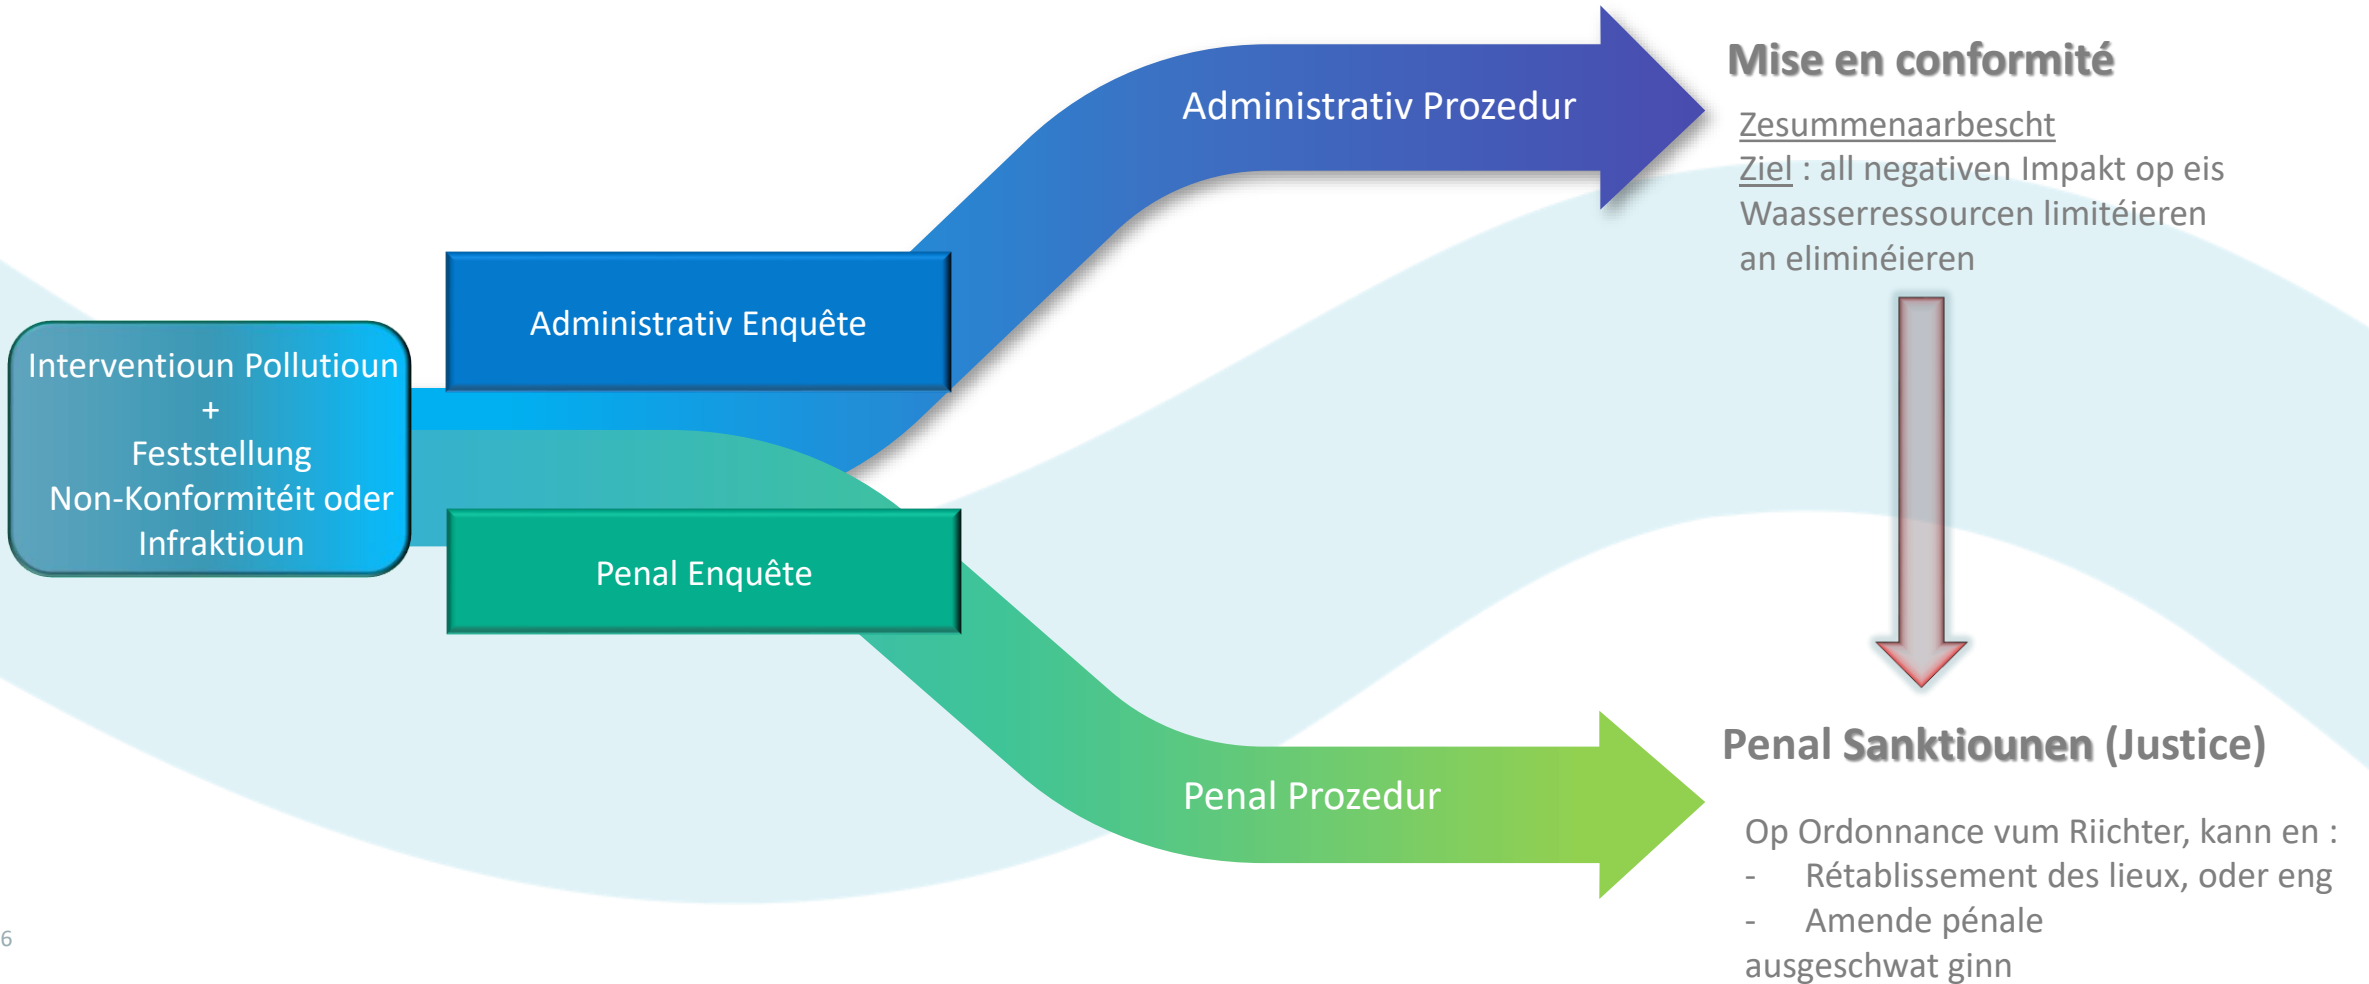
Interventioun Pollutioun
+
Feststellung
Non-Konformitéit oder
Infraktioun

Administrativ Enquête

Penal Enquête

Administrativ Prozedur

Penal Prozedur

Mise en conformité

Zesummenaarbescht
Ziel : all negativen Impakt op eis Waasserressourcen limitéieren an eliminéieren

Penal Sanktiounen (Justice)

Op Ordonnance vum Riichter, kann en :
- Rétablissement des lieux, oder eng
- Amende pénale
ausgeschwat ginn

6